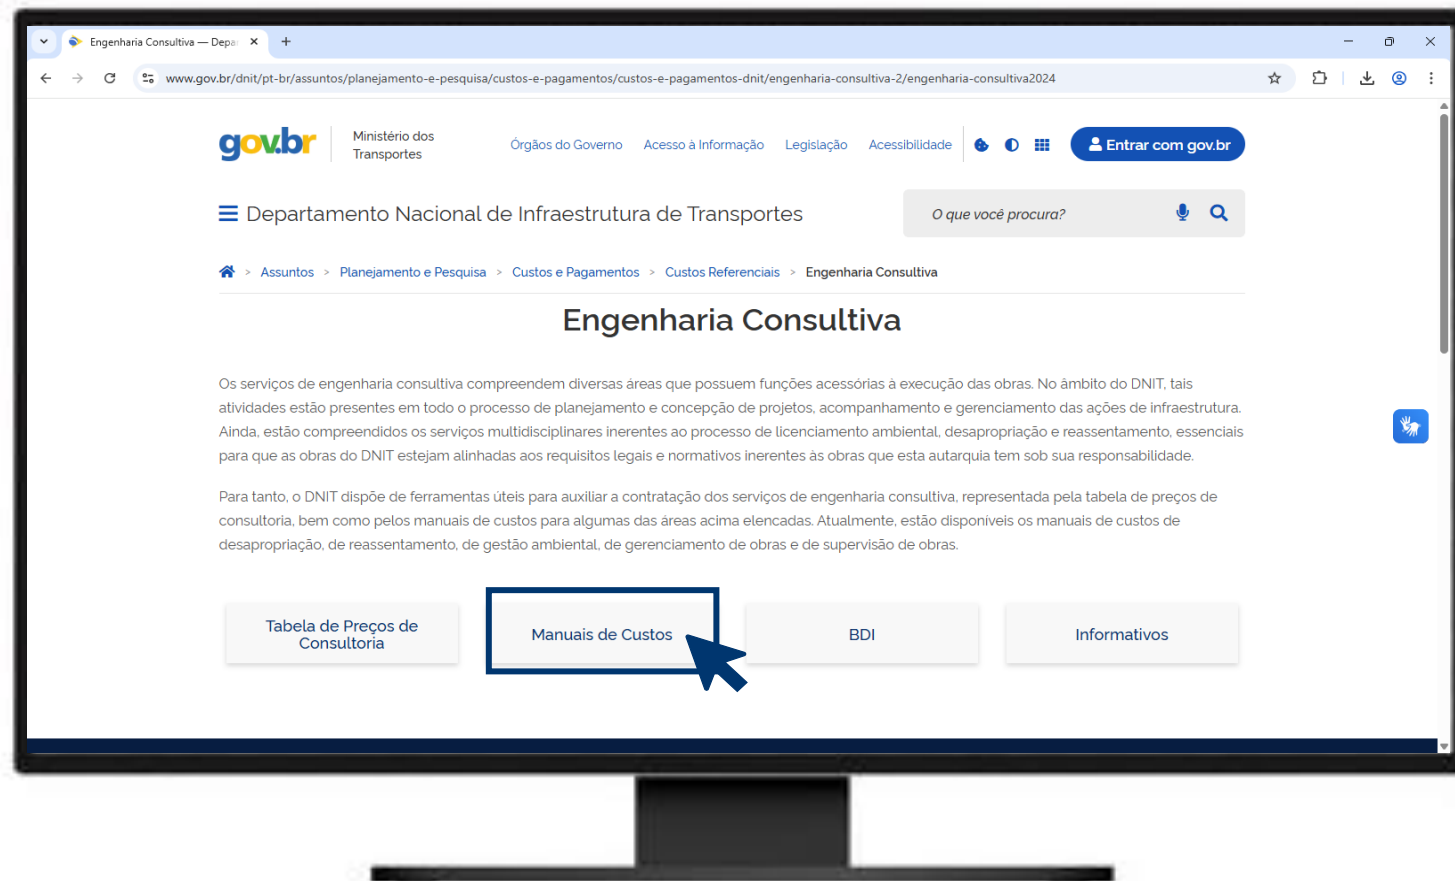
Engenharia Consultiva — Depa

www.gov.br/dnit/pt-br/assuntos/planejamento-e-pesquisa/custos-e-pagamentos/custos-e-pagamentos-dnit/engenharia-consultiva-2/engenharia-consultiva2024

gov.br Ministério dos Transportes

Órgãos do Governo Acesso à Informação Legislação Acessibilidade

Entrar com gov.br

Departamento Nacional de Infraestrutura de Transportes

O que você procura?

Assuntos > Planejamento e Pesquisa > Custos e Pagamentos > Custos Referenciais > Engenharia Consultiva

Engenharia Consultiva

Os serviços de engenharia consultiva compreendem diversas áreas que possuem funções acessórias à execução das obras. No âmbito do DNIT, tais atividades estão presentes em todo o processo de planejamento e concepção de projetos, acompanhamento e gerenciamento das ações de infraestrutura. Ainda, estão compreendidos os serviços multidisciplinares inerentes ao processo de licenciamento ambiental, desapropriação e reassentamento, essenciais para que as obras do DNIT estejam alinhadas aos requisitos legais e normativos inerentes às obras que esta autarquia tem sob sua responsabilidade.

Para tanto, o DNIT dispõe de ferramentas úteis para auxiliar a contratação dos serviços de engenharia consultiva, representada pela tabela de preços de consultoria, bem como pelos manuais de custos para algumas das áreas acima elencadas. Atualmente, estão disponíveis os manuais de custos de desapropriação, de reassentamento, de gestão ambiental, de gerenciamento de obras e de supervisão de obras.

Tabela de Preços de Consultoria

Manuais de Custos

BDI

Informativos